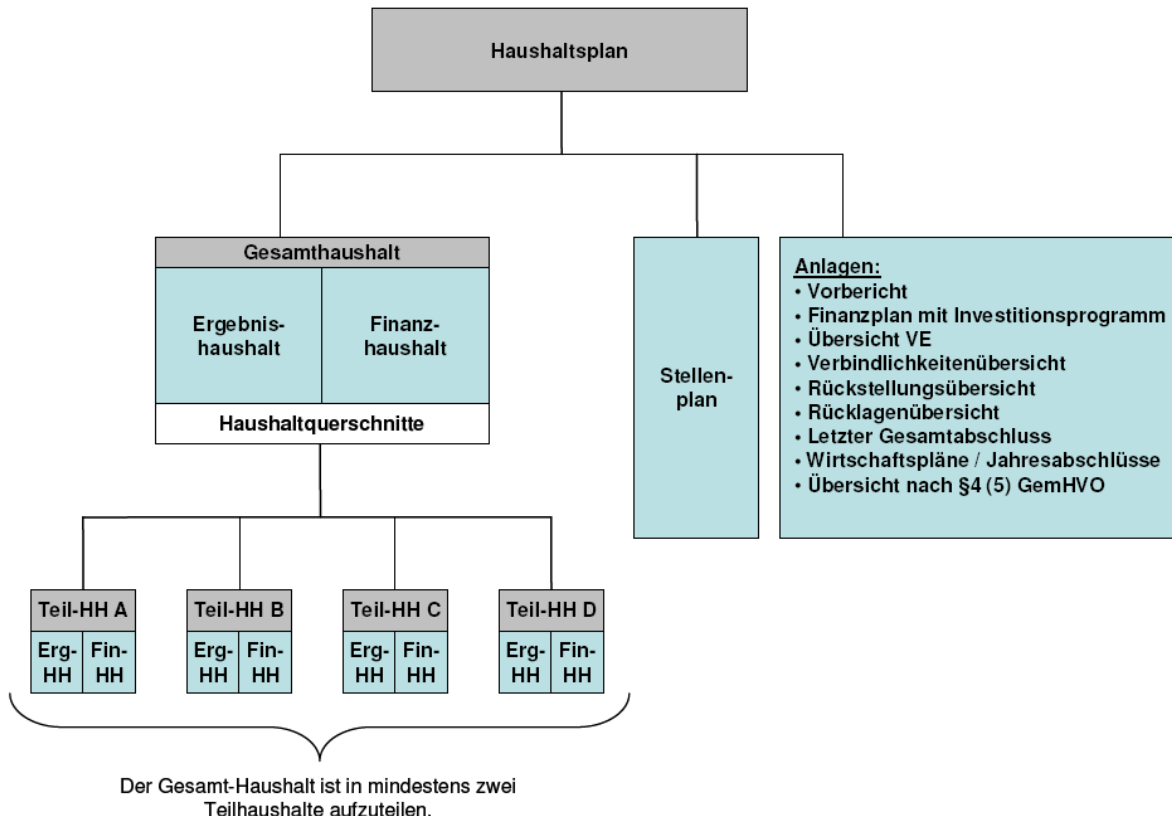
Haushaltsplan

Gesamthaushalt

Ergebnishaushalt

Finanzhaushalt

Haushaltquerschnitte

Stellenplan

Anlagen:
• Vorbericht
• Finanzplan mit Investitionsprogramm
• Übersicht VE
• Verbindlichkeitenübersicht
• Rückstellungsübersicht
• Rücklagenübersicht
• Letzter Gesamtabschluss
• Wirtschaftspläne / Jahresabschlüsse
• Übersicht nach §4 (5) GemHVO

Teil-HH A
Erg-HH
Fin-HH

Teil-HH B
Erg-HH
Fin-HH

Teil-HH C
Erg-HH
Fin-HH

Teil-HH D
Erg-HH
Fin-HH

Der Gesamt-Haushalt ist in mindestens zwei Teilhaushalte aufzuteilen.